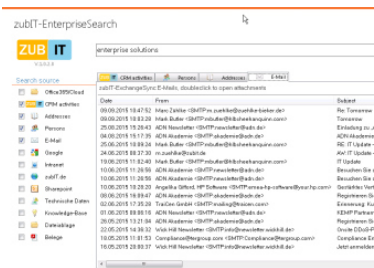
zubIT-EnterpriseSearch

ZUB IT

enterprise solutions

Search source

Office365Cloud
CRM activities
Addresses
Persons
E-Mail
Google
Intranet
zubIT.de
Sharepoint
Technische Daten
Knowledge-Base
Datenablage
Belege

CRM activities | Persons | Addresses | E-Mail

zubIT-ExchangeSync E-Mails, doubleclick to open attachments

| Date | From | Subject |
|---|---|---|
| 09.09.2015 10:47:52 | Marc Zeikler <SMTP:m.zunkler@zuehlke-bieker.de> | Re: Tomorrow |
| 09.09.2015 10:43:23 | Mark Butter <SMTP:mbutter@hilbsheekanquinn.com> | Tomorrow |
| 25.08.2015 15:26:43 | ADN Newsletter <SMTP:newsletter@adn.de> | Einladung zu |
| 04.08.2015 15:17:35 | ADN Akademie <SMTP:akademie@adn.de> | ADN Akademie |
| 25.06.2015 16:09:34 | ADN Akademie <SMTP:akademie@adn.de> | RE: IT Update |
| 24.06.2015 08:37:30 | m.zuehlke@zubit.de | AW: IT Update |
| 19.06.2015 11:52:40 | Mark Butter <SMTP:mbutter@hilbsheekanquinn.com> | IT Update |
| 10.06.2015 11:20:59 | ADN Akademie <SMTP:akademie@adn.de> | Besuchen Sie |
| 10.06.2015 11:20:58 | ADN Akademie <SMTP:akademie@adn.de> | Besuchen Sie |
| 10.06.2015 10:28:20 | Angelika Sifford, HP Software <SMTP:emea-hp-software@your.hp.com> | Geschäftes Ver |
| 08.06.2015 16:59:47 | ADN Akademie <SMTP:akademie@adn.de> | Registrieren Si |
| 02.06.2015 17:23:56 | TraiCen GmbH <SMTP:mailing@traicen.com> | Erinnerung: Ku |
| 01.06.2015 09:50:10 | ADN Newsletter <SMTP:newsletter@adn.de> | KEMP Partnern |
| 26.05.2015 13:21:04 | ADN Akademie <SMTP:akademie@adn.de> | Registrieren Si |
| 22.05.2015 14:38:32 | Wick Hill Newsletter <SMTP:info@newsletter.wickhill.de> | Oracle DDoS-P |
| 19.05.2015 11:51:53 | Compliance@tergroup.com <SMTP:Compliance@tergroup.com> | Compliance Ne |
| 18.05.2015 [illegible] | Wick Hill Newsletter <SMTP:info@newsletter.wickhill.de> | Jetzt anmelden |